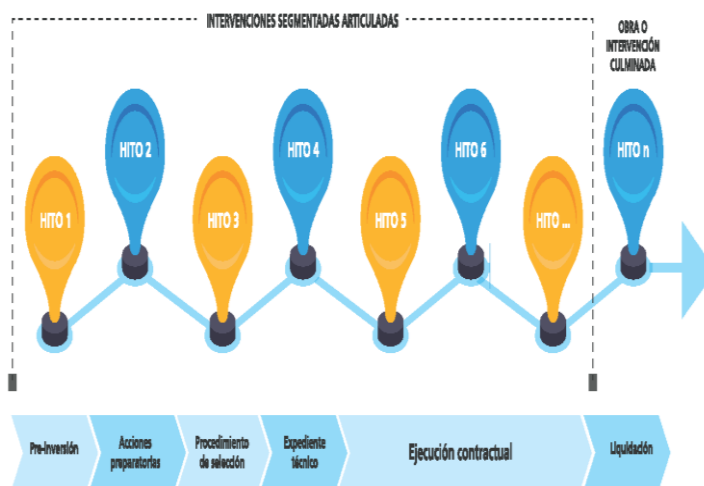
INTERVENCIONES SEGMENTADAS ARTICULADAS

OBRA O INTERVENCIÓN CULMINADA

HITO 2

HITO 4

HITO 6

HITO n

HITO 1

HITO 3

HITO 5

HITO ...

Pre-inversión

Acciones preparatorias

Procedimiento de selección

Expediente técnico

Ejecución contractual

Liquidación